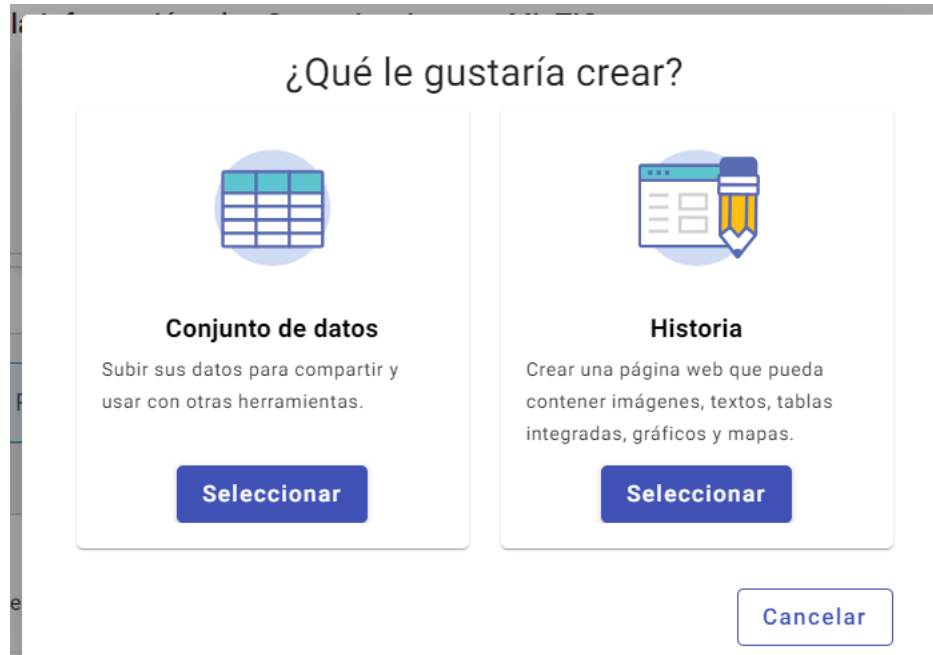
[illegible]

¿Qué le gustaría crear?

Conjunto de datos

Subir sus datos para compartir y usar con otras herramientas.

Seleccionar

Historia

Crear una página web que pueda contener imágenes, textos, tablas integradas, gráficos y mapas.

Seleccionar

Cancelar